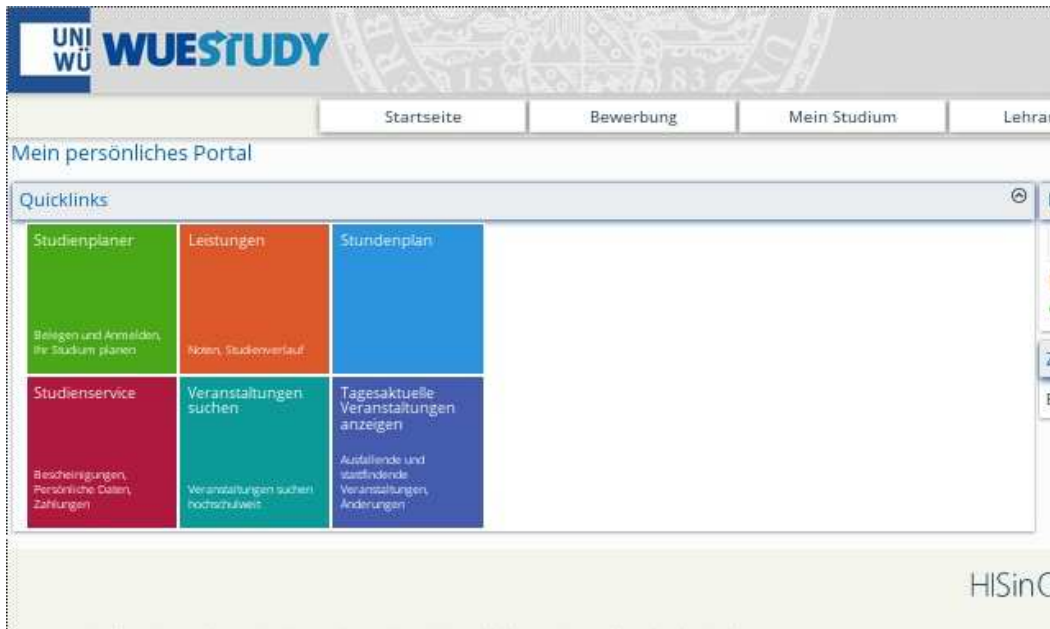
UNI WÜ WUESTUDY

Startseite | Bewerbung | Mein Studium | Lehra

Mein persönliches Portal

Quicklinks

Studienplaner

Belegen und Anmelden, Ihr Studium planen

Leistungen

Noten, Studienverlauf

Stundenplan

Studienservice

Bescheinigungen, Persönliche Daten, Zahlungen

Veranstaltungen suchen

Veranstaltungen suchen hochschulweit

Tagesaktuelle Veranstaltungen anzeigen

Ausfallende und stattfindende Veranstaltungen, Änderungen

HISinC